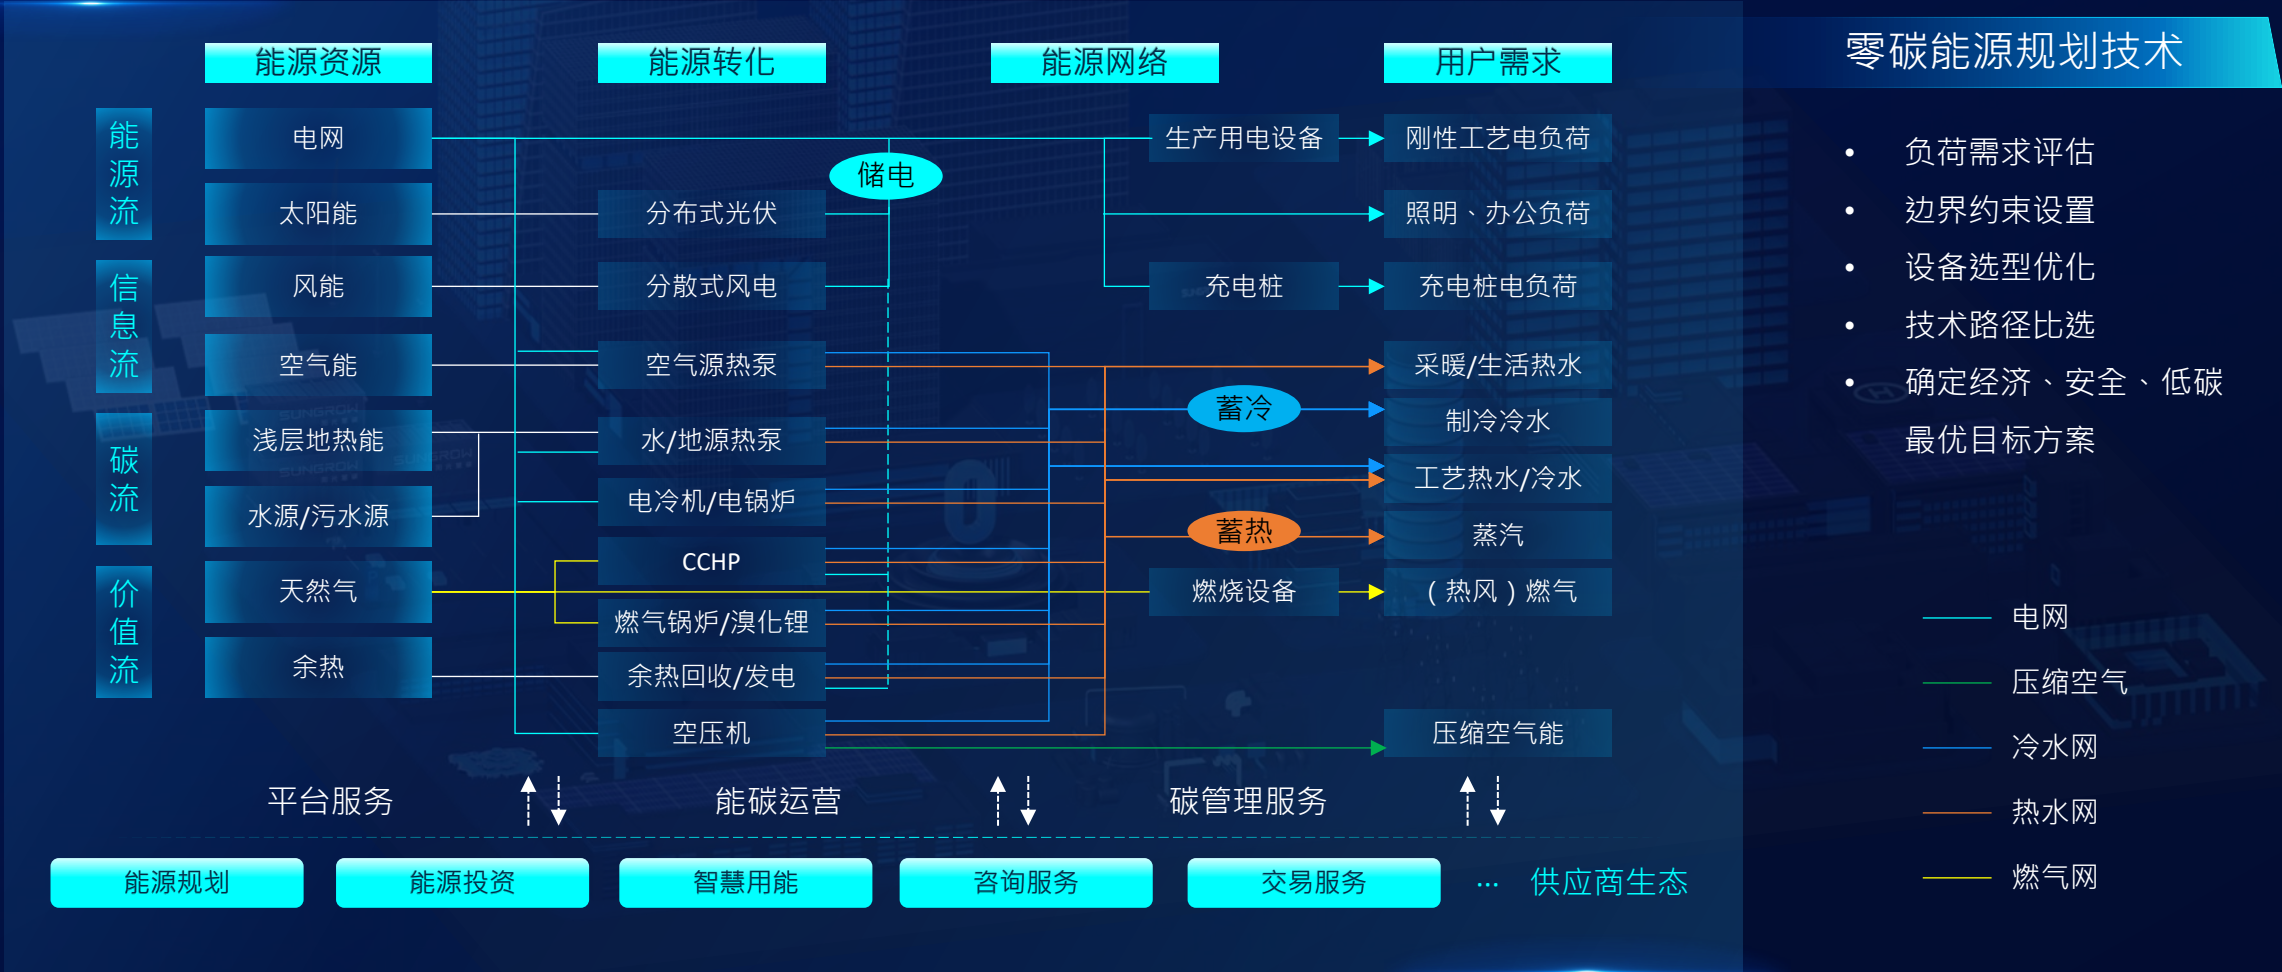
能源资源

能源转化

能源网络

用户需求

零碳能源规划技术

能源流

信息流

碳流

价值流

电网

太阳能

风能

空气能

浅层地热能

水源/污水源

天然气

余热

储电

分布式光伏

分散式风电

空气源热泵

水/地源热泵

电冷机/电锅炉

CCHP

燃气锅炉/溴化锂

余热回收/发电

空压机

生产用电设备

充电桩

蓄冷

蓄热

燃烧设备

刚性工艺电负荷

照明、办公负荷

充电桩电负荷

采暖/生活热水

制冷冷水

工艺热水/冷水

蒸汽

（热风）燃气

压缩空气能

• 负荷需求评估
• 边界约束设置
• 设备选型优化
• 技术路径比选
• 确定经济、安全、低碳最优目标方案

平台服务

能碳运营

碳管理服务

能源规划

能源投资

智慧用能

咨询服务

交易服务

… 供应商生态

电网

压缩空气

冷水网

热水网

燃气网